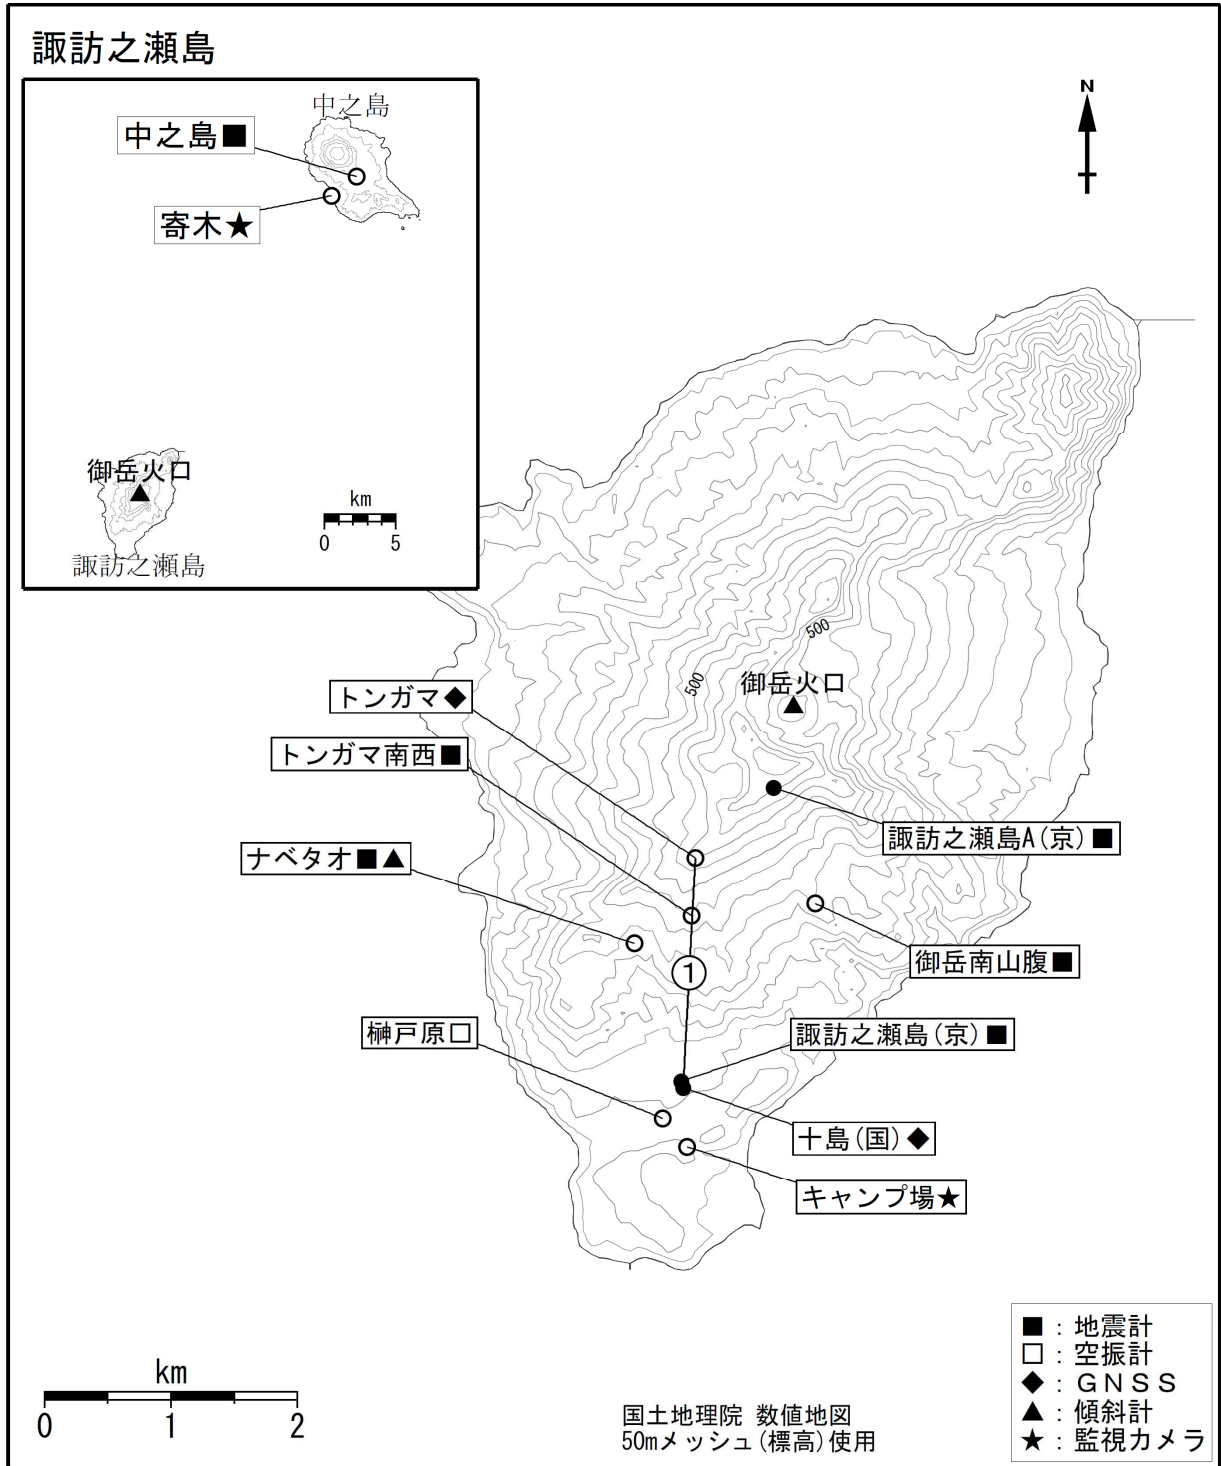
諏訪之瀬島

中之島
中之島■
寄木★

御岳火口
諏訪之瀬島

km
0 5

N

500
500
御岳火口

トンガマ◆
トンガマ南西■
諏訪之瀬島A(京)■
ナベタオ■▲
御岳南山腹■
①
榊戸原□
諏訪之瀬島(京)■
十島(国)◆
キャンプ場★

km
0 1 2

国土地理院 数値地図
50mメッシュ(標高)使用

■:地震計
□:空振計
◆:GNSS
▲:傾斜計
★:監視カメラ